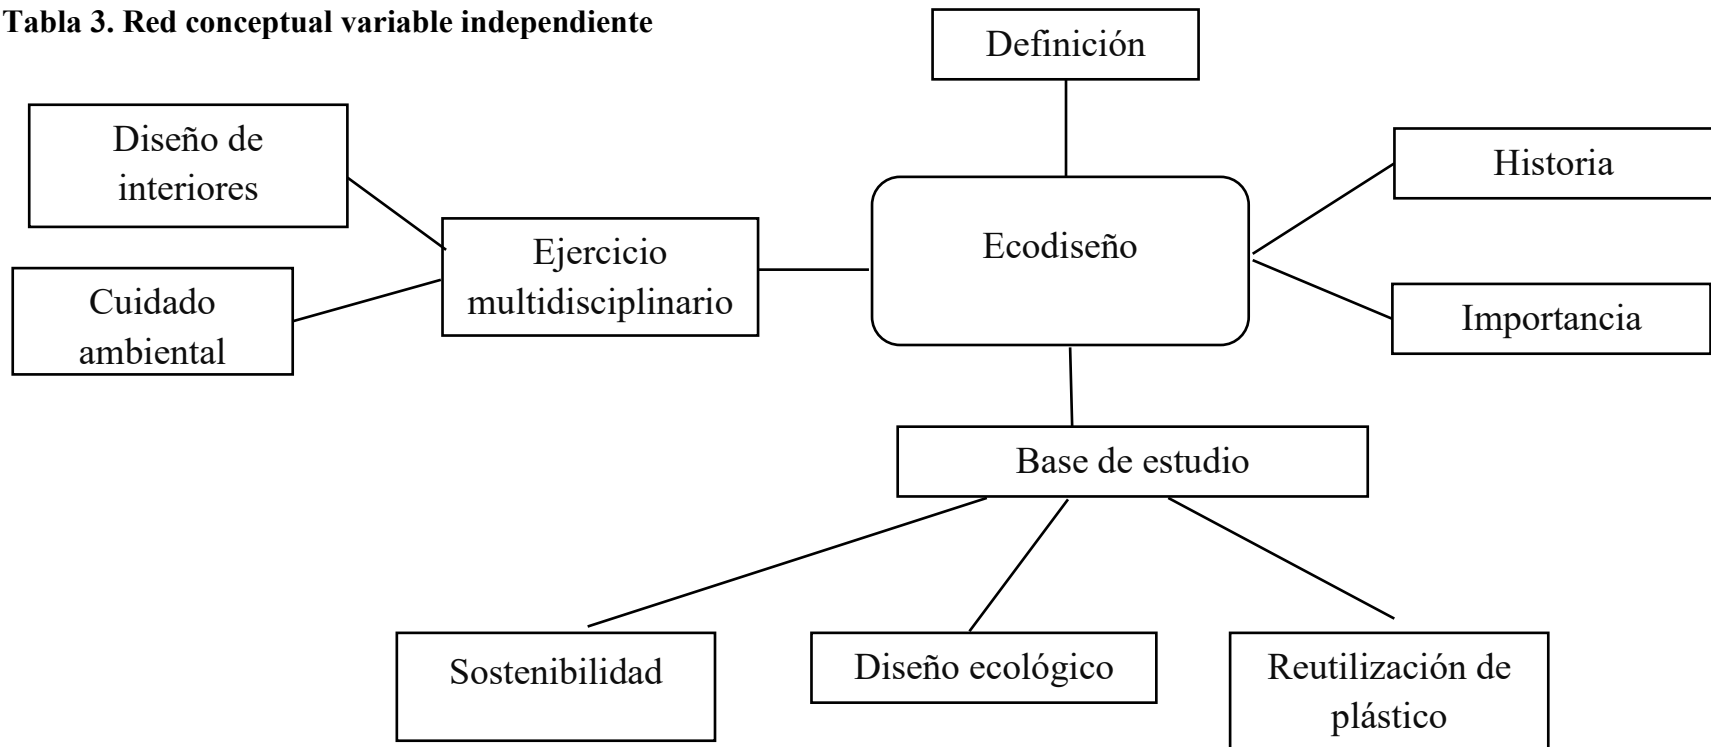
Tabla 3. Red conceptual variable independiente

Definición

Diseño de interiores

Historia

Ejercicio multidisciplinario

Ecodiseño

Cuidado ambiental

Importancia

Base de estudio

Sostenibilidad

Diseño ecológico

Reutilización de plástico